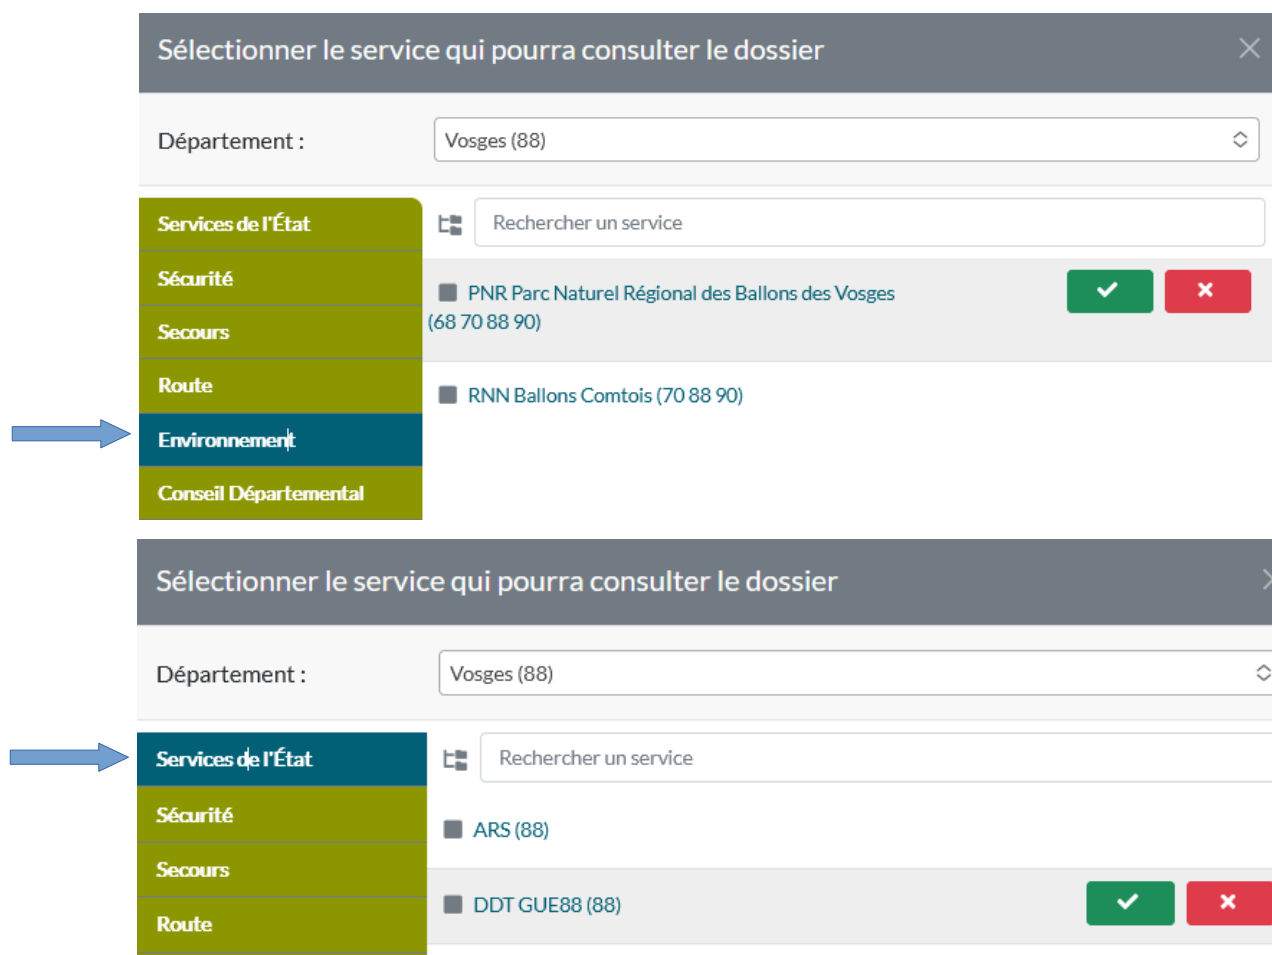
Sélectionner le service qui pourra consulter le dossier

Département :

Vosges (88)

Services de l'État

Sécurité

Secours

Route

Environnement

Conseil Départemental

Rechercher un service

PNR Parc Naturel Régional des Ballons des Vosges (68 70 88 90)

RNN Ballons Comtois (70 88 90)

Sélectionner le service qui pourra consulter le dossier

Département :

Vosges (88)

Services de l'État

Sécurité

Secours

Route

Rechercher un service

ARS (88)

DDT GUE88 (88)